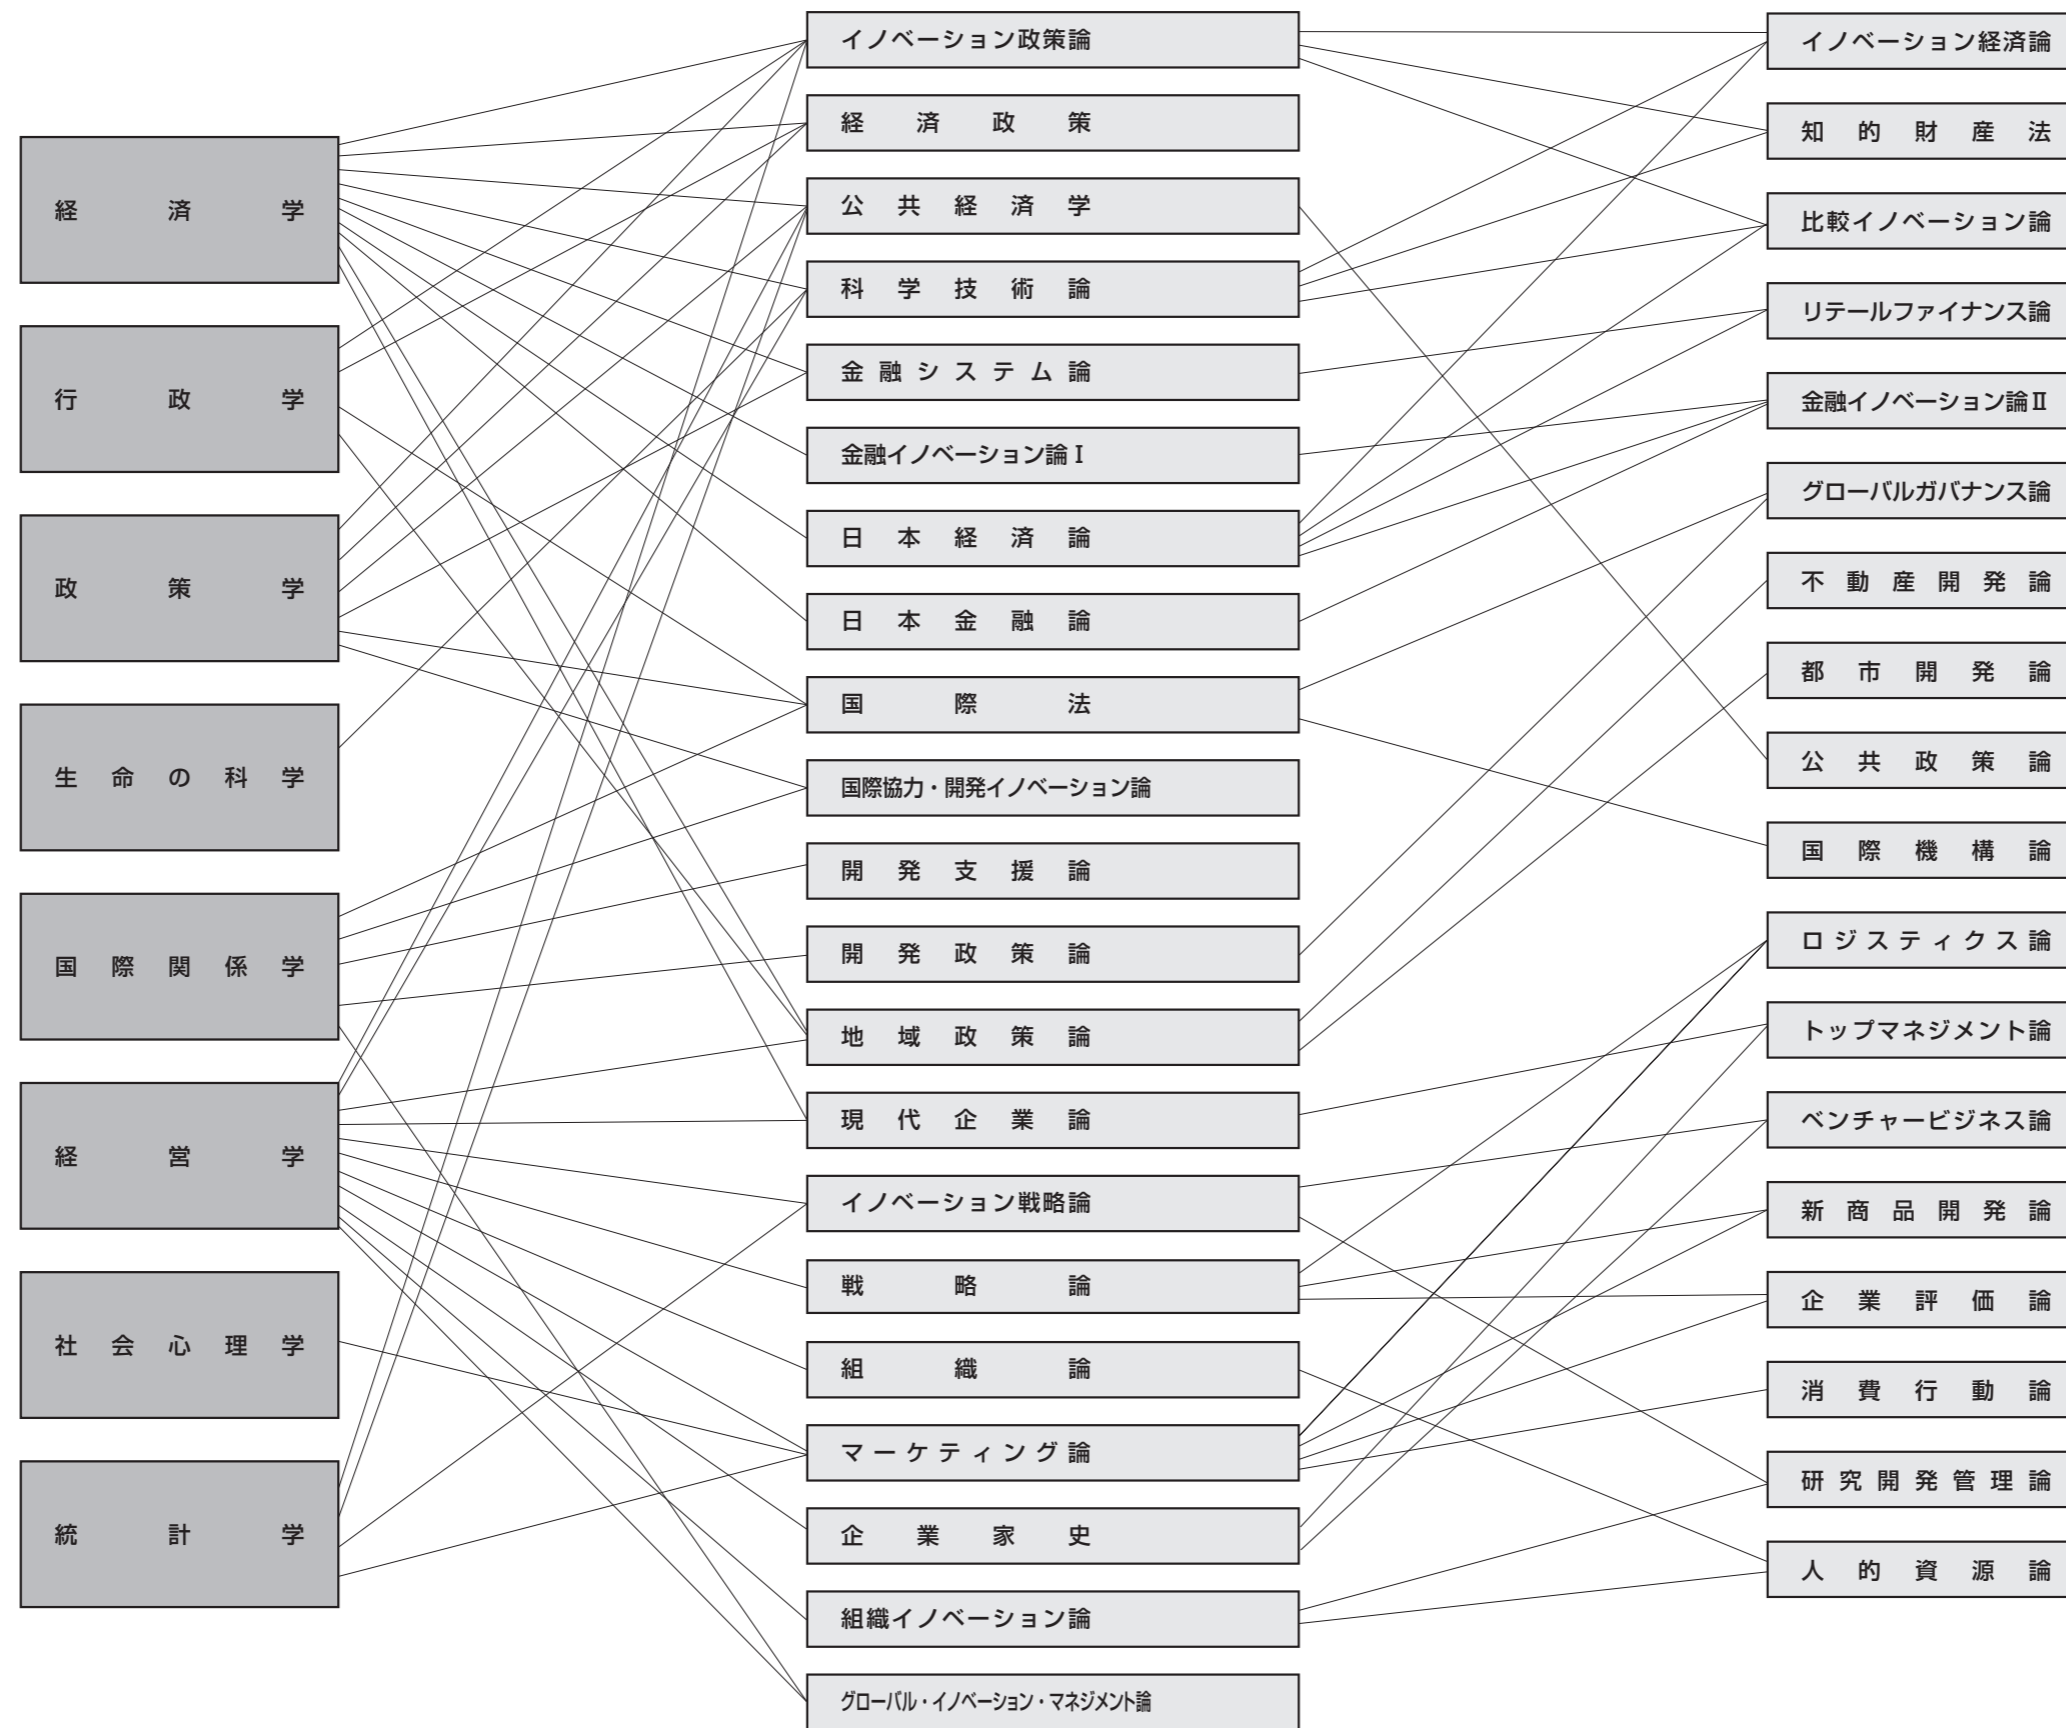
経済学

行政学

政策学

生命の科学

国際関係学

経営学

社会心理学

統計学

イノベーション政策論

経済政策

公共経済学

科学技術論

金融システム論

金融イノベーション論Ⅰ

日本経済論

日本金融論

国際法

国際協力・開発イノベーション論

開発支援論

開発政策論

地域政策論

現代企業論

イノベーション戦略論

戦略論

組織論

マーケティング論

企業家史

組織イノベーション論

グローバル・イノベーション・マネジメント論

イノベーション経済論

知的財産法

比較イノベーション論

リテールファイナンス論

金融イノベーション論Ⅱ

グローバルガバナンス論

不動産開発論

都市開発論

公共政策論

国際機構論

ロジスティクス論

トップマネジメント論

ベンチャービジネス論

新商品開発論

企業評価論

消費行動論

研究開発管理論

人的資源論